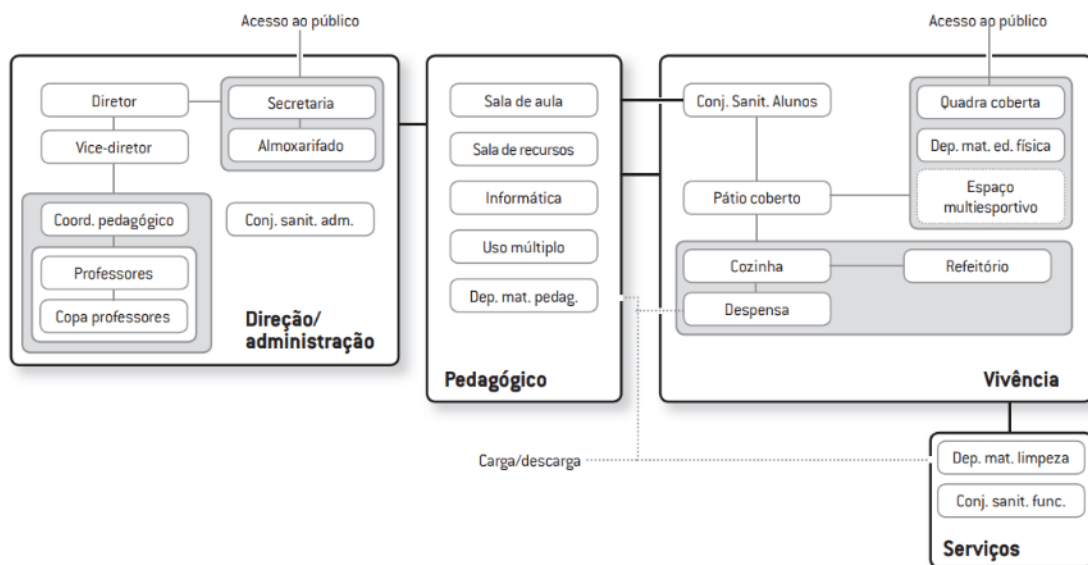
Acesso ao público

Acesso ao público

Diretor

Vice-diretor

Secretaria

Almoxarifado

Coord. pedagógico

Conj. sanit. adm.

Professores

Copa professores

Direção/ administração

Sala de aula

Sala de recursos

Informática

Uso múltiplo

Dep. mat. pedag.

Pedagógico

Conj. Sanit. Alunos

Pátio coberto

Quadra coberta

Dep. mat. ed. física

Espaço multiesportivo

Cozinha

Refeitório

Despensa

Vivência

Carga/descarga

Dep. mat. limpeza

Conj. sanit. func.

Serviços